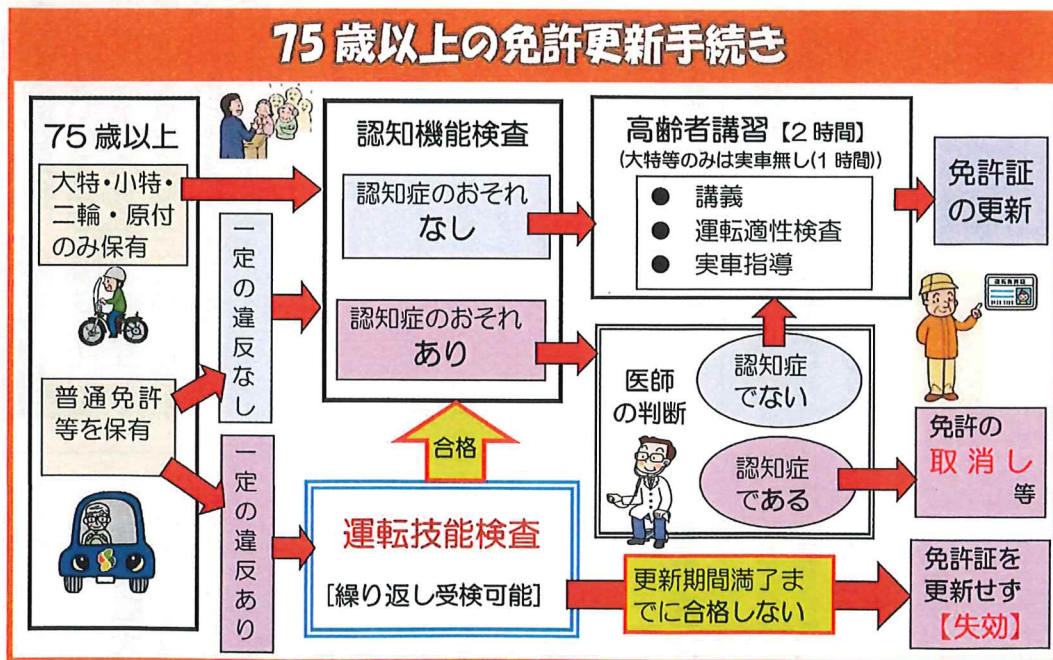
75歳以上の免許更新手続き

75歳以上

大特・小特・二輪・原付のみ保有

普通免許等を保有

一定の違反なし

一定の違反あり

認知機能検査

認知症のおそれ なし

認知症のおそれ あり

合格

運転技能検査

[繰り返し受検可能]

高齢者講習【2時間】
(大特等のみは実車無し(1時間))

● 講義
● 運転適性検査
● 実車指導

医師の判断

認知症でない

認知症である

免許証の更新

免許の取消し等

更新期間満了までに合格しない

免許証を更新せず【失効】